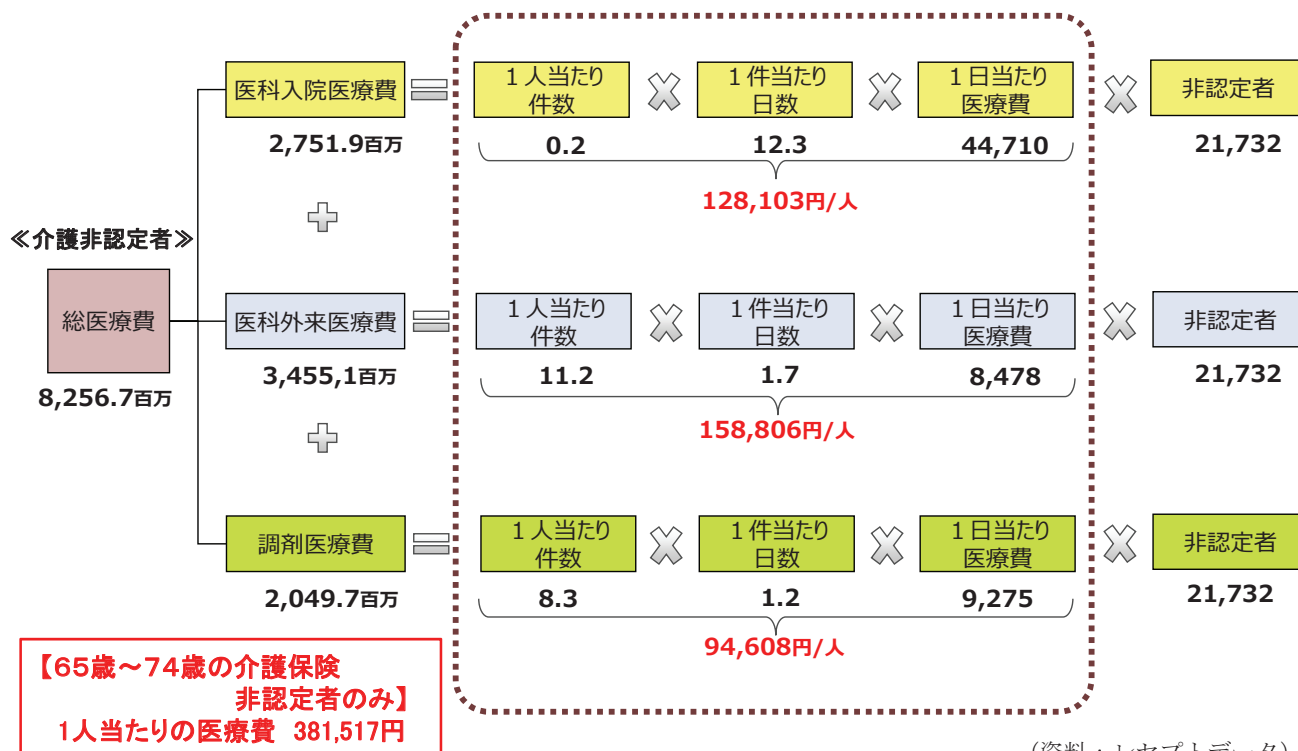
≪介護非認定者≫

総医療費
8,256.7百万

医科入院医療費
2,751.9百万

1人当たり件数
0.2

1件当たり日数
12.3

1日当たり医療費
44,710

128,103円/人

非認定者
21,732

医科外来医療費
3,455,1百万

1人当たり件数
11.2

1件当たり日数
1.7

1日当たり医療費
8,478

158,806円/人

非認定者
21,732

調剤医療費
2,049.7百万

1人当たり件数
8.3

1件当たり日数
1.2

1日当たり医療費
9,275

94,608円/人

非認定者
21,732

【65歳～74歳の介護保険 非認定者のみ】
1人当たりの医療費 381,517円

（資料：レセプトデータ）